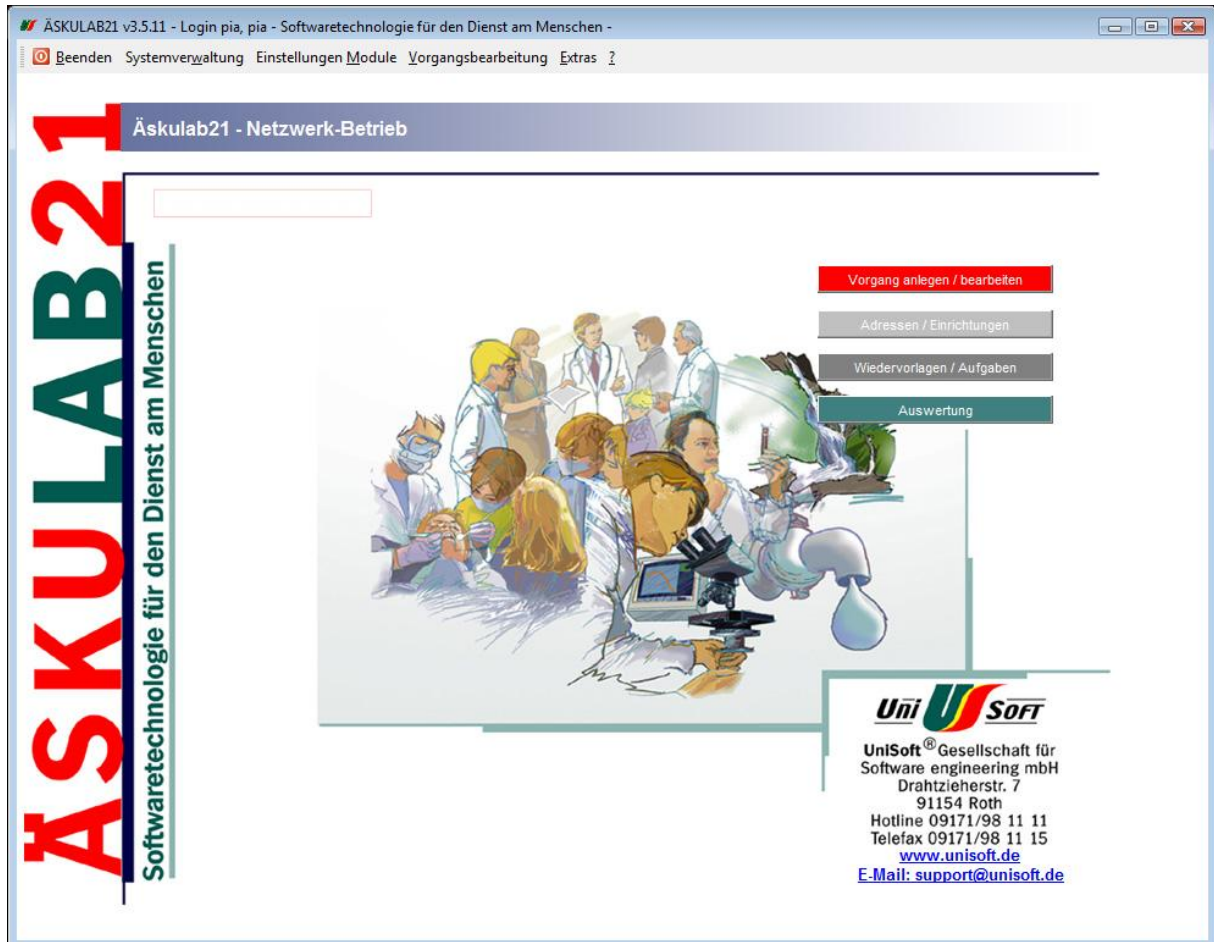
ÄSKULAB21 v3.5.11 - Login pia, pia - Softwaretechnologie für den Dienst am Menschen -

Beenden Systemverwaltung Einstellungen Module Vorgangsbearbeitung Extras ?

Äskulab21 - Netzwerk-Betrieb

ÄSKULAB21

Softwaretechnologie für den Dienst am Menschen

Vorgang anlegen / bearbeiten

Adressen / Einrichtungen

Wiedervorlagen / Aufgaben

Auswertung

Uni SOFT

UniSoft® Gesellschaft für Software engineering mbH
Drahtzieherstr. 7
91154 Roth
Hotline 09171/98 11 11
Telefax 09171/98 11 15
www.unisoft.de
E-Mail: support@unisoft.de